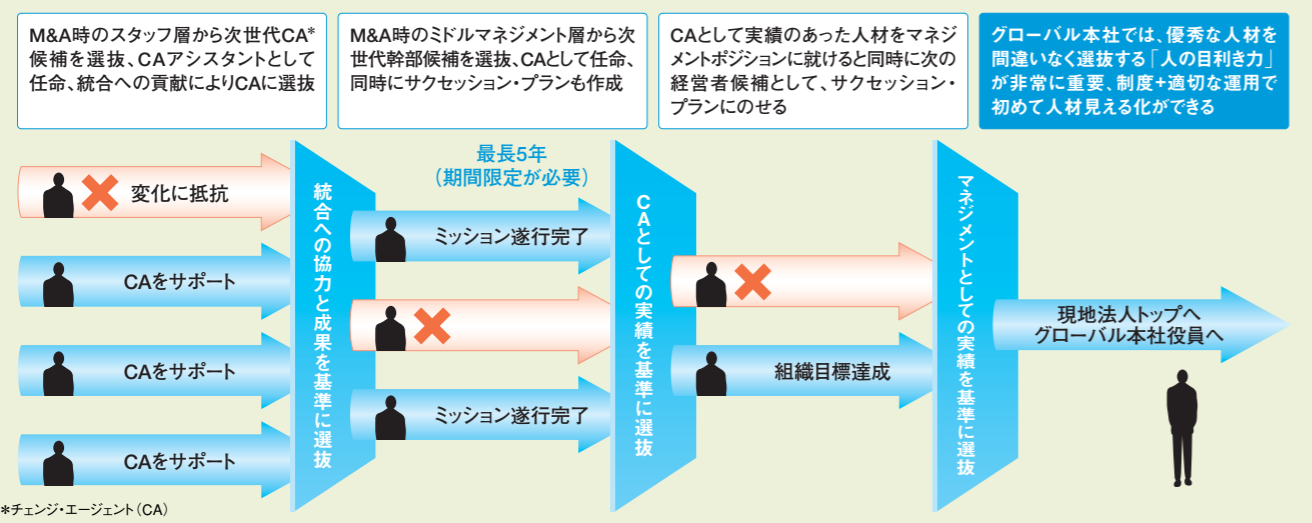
M&A時のスタッフ層から次世代CA*候補を選抜、CAアシスタントとして任命、統合への貢献によりCAに選抜

M&A時のミドルマネジメント層から次世代幹部候補を選抜、CAとして任命、同時にサクセッション・プランも作成

CAとして実績のあった人材をマネジメントポジションに就けると同時に次の経営者候補として、サクセッション・プランにのせる

グローバル本社では、優秀な人材を間違いなく選抜する「人の目利き力」が非常に重要、制度+適切な運用で初めて人材見える化ができる

変化に抵抗

CAをサポート

CAをサポート

CAをサポート

統合への協力と成果を基準に選抜

最長5年
（期間限定が必要）

ミッション遂行完了

ミッション遂行完了

CAとしての実績を基準に選抜

組織目標達成

マネジメントとしての実績を基準に選抜

現地法人トップへ
グローバル本社役員へ

＊チェンジ・エージェント（CA）